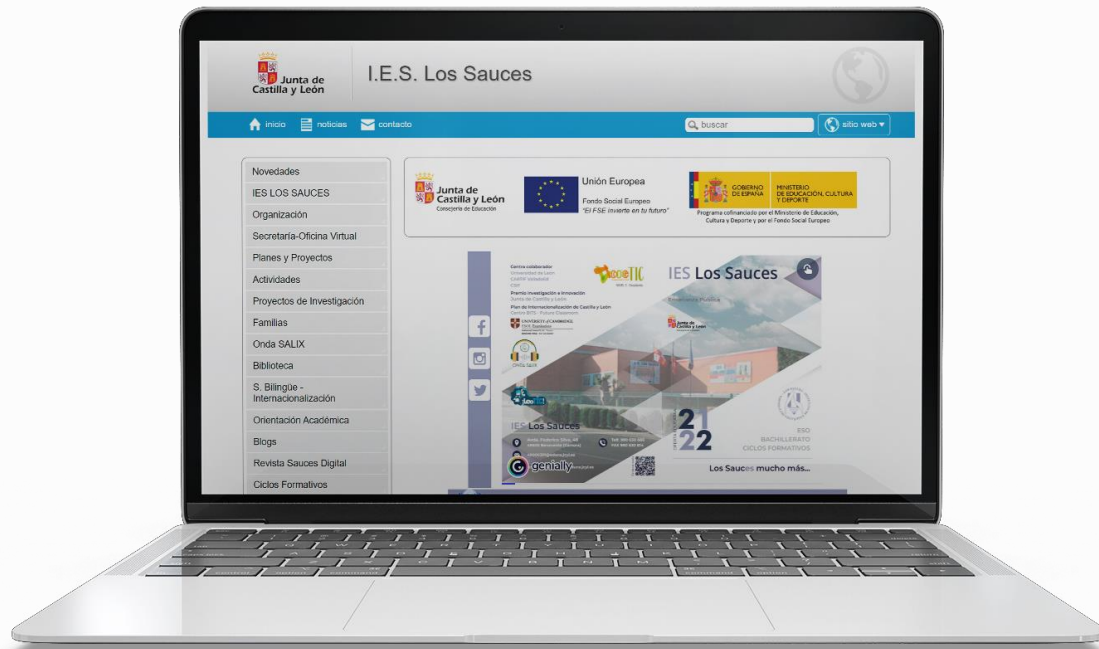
Junta de Castilla y León

I.E.S. Los Sauces

inicio noticias contacto

buscar

sitio web ▾

Novedades
IES LOS SAUCES
Organización
Secretaría-Oficina Virtual
Planes y Proyectos
Actividades
Proyectos de Investigación
Familias
Onda SALIX
Biblioteca
S. Bilingüe - Internacionalización
Orientación Académica
Blogs
Revista Sauces Digital
Ciclos Formativos

Junta de Castilla y León
Consejería de Educación

Unión Europea
Fondo Social Europeo
"El FSE invierte en tu futuro"

GOBIERNO DE ESPAÑA
MINISTERIO DE EDUCACIÓN, CULTURA Y DEPORTE
Programa cofinanciado por el Ministerio de Educación, Cultura y Deporte y por el Fondo Social Europeo

Centro colaborador
Premio Investigación e Innovación
Junta de Castilla y León
Plan de Internacionalización de Castilla y León
UNIVERSITY of CAMBRIDGE

IES Los Sauces

Onda Salix

IES Los Sauces

21
22

ESO
BACHILLERATO
CICLOS FORMATIVOS

genially

Los Sauces mucho más...